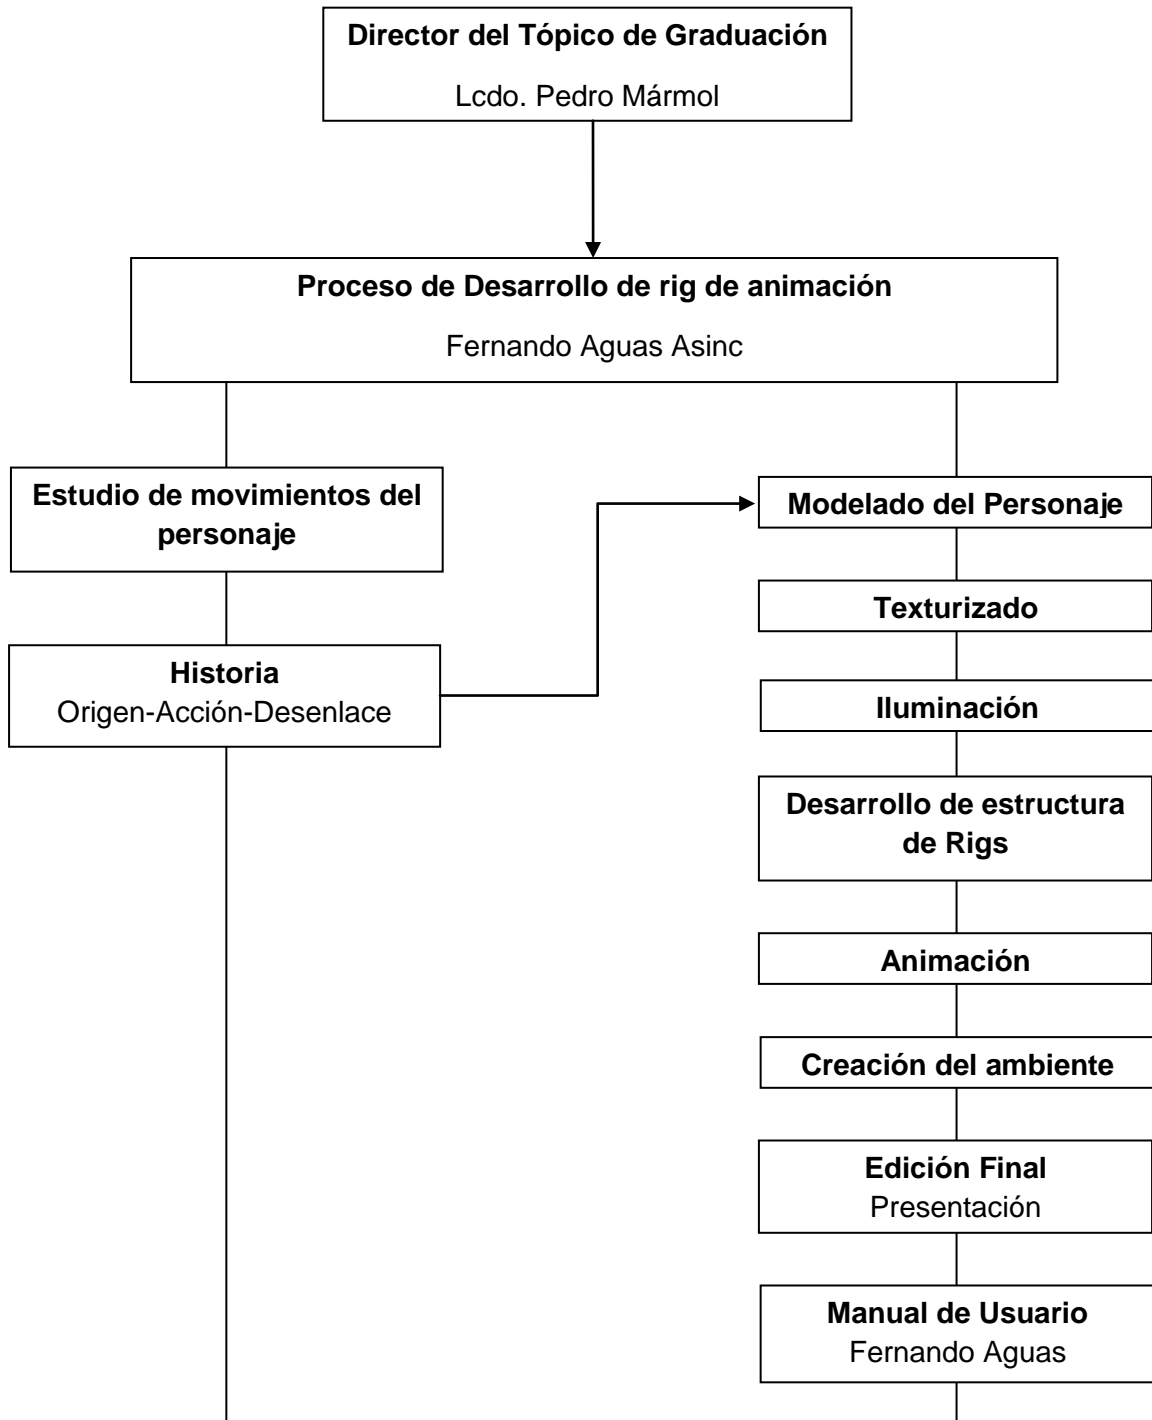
Director del Tópico de Graduación
Lcdo. Pedro Mármol

Proceso de Desarrollo de rig de animación
Fernando Aguas Asinc

Estudio de movimientos del personaje

Historia
Origen-Acción-Desenlace

Modelado del Personaje

Texturizado

Iluminación

Desarrollo de estructura de Rigs

Animación

Creación del ambiente

Edición Final
Presentación

Manual de Usuario
Fernando Aguas